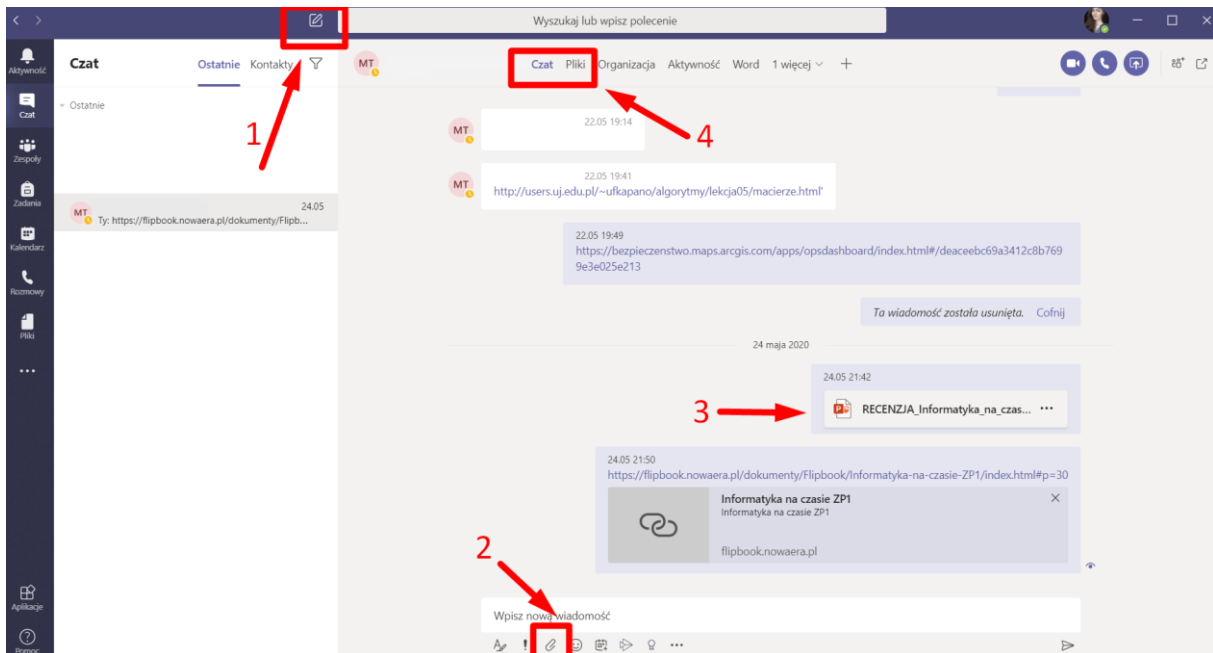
Wyszukaj lub wpisz polecenie

Aktywność
Czat
Zespoły
Zadania
Kalendarz
Rozmowy
Pliki
...
Aplikacje
Pomoc

Czat Ostatnie Kontakty

Ostatnie

MT 24.05
Ty: https://flipbook.nowaera.pl/dokumenty/Flipb...

1

MT Czat Pliki Organizacja Aktywność Word 1 więcej +

4

MT 22.05 19:14

MT 22.05 19:41
http://users.uj.edu.pl/~ufkapano/algorytmy/lekcja05/macierze.html'

22.05 19:49
https://bezpieczenstwo.maps.arcgis.com/apps/opsdashboard/index.html#/deaceebc69a3412c8b7699e3e025e213

Ta wiadomość została usunięta. Cofnij

24 maja 2020

24.05 21:42

3

RECENZJA_Informatyka_na_czas... ...

24.05 21:50
https://flipbook.nowaera.pl/dokumenty/Flipbook/Informatyka-na-czasie-ZP1/index.html#p=30

Informatyka na czasie ZP1
Informatyka na czasie ZP1
flipbook.nowaera.pl

2

Wpisz nową wiadomość